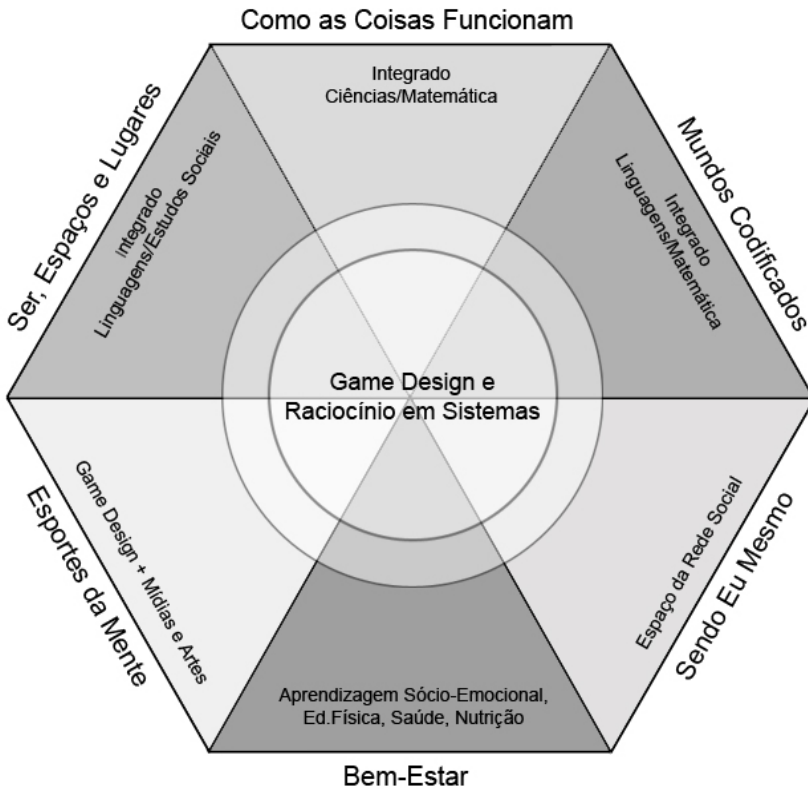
Como as Coisas Funcionam

Integrado
Ciências/Matemática

Mundos Codificados

Integrado
Linguagens/Matemática

Sendo Eu Mesmo

Espaço da Rede Social

Bem-Estar

Aprendizagem Sócio-Emocional,
Ed.Física, Saúde, Nutrição

Esportes da Mente

Game Design + Mídias e Artes

Ser, Espaços e Lugares

Integrado
Linguagens/Estudos Sociais

Game Design e
Raciocínio em Sistemas